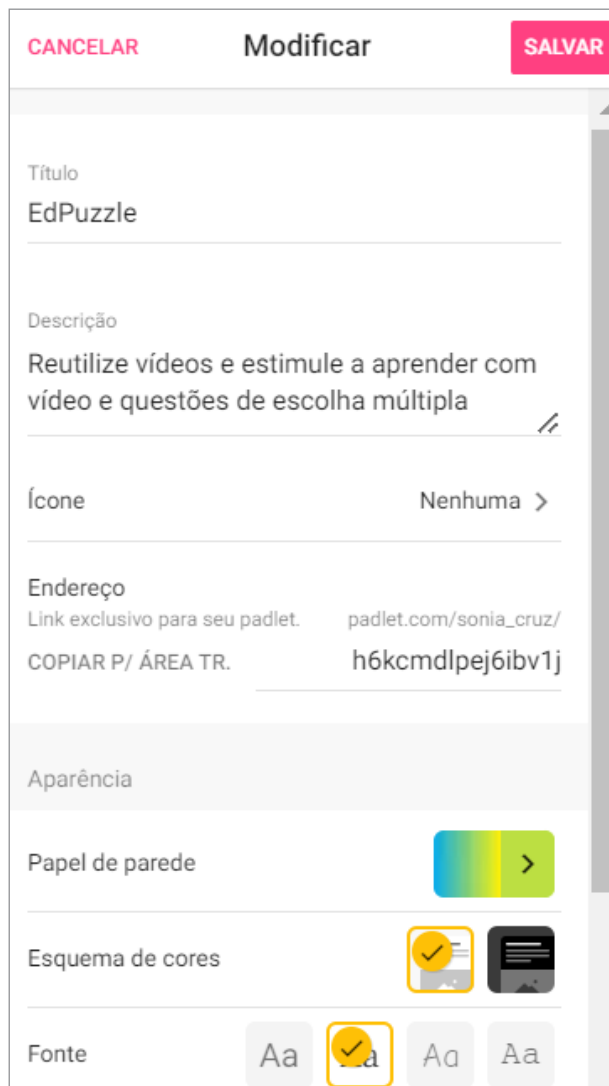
CANCELAR Modificar SALVAR

Título
EdPuzzle

Descrição
Reutilize vídeos e estimule a aprender com vídeo e questões de escolha múltipla

Ícone Nenhuma >

Endereço
Link exclusivo para seu padlet. padlet.com/sonia_cruz/
COPIAR P/ ÁREA TR. h6kcmdlpej6ibv1j

Aparência

Papel de parede

Esquema de cores

Fonte Aa Aa Aa Aa